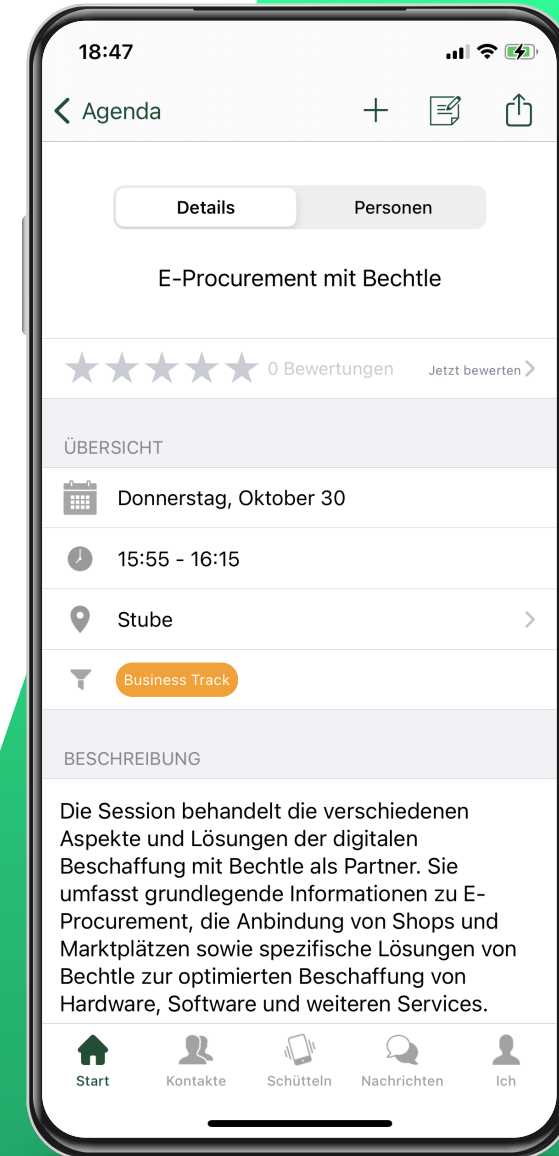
18:47

< Agenda

Details | Personen

E-Procurement mit Bechtle

0 Bewertungen | Jetzt bewerten >

ÜBERSICHT

Donnerstag, Oktober 30

15:55 - 16:15

Stube >

Business Track

BESCHREIBUNG

Die Session behandelt die verschiedenen Aspekte und Lösungen der digitalen Beschaffung mit Bechtle als Partner. Sie umfasst grundlegende Informationen zu E-Procurement, die Anbindung von Shops und Marktplätzen sowie spezifische Lösungen von Bechtle zur optimierten Beschaffung von Hardware, Software und weiteren Services.

Start | Kontakte | Schütteln | Nachrichten | Ich